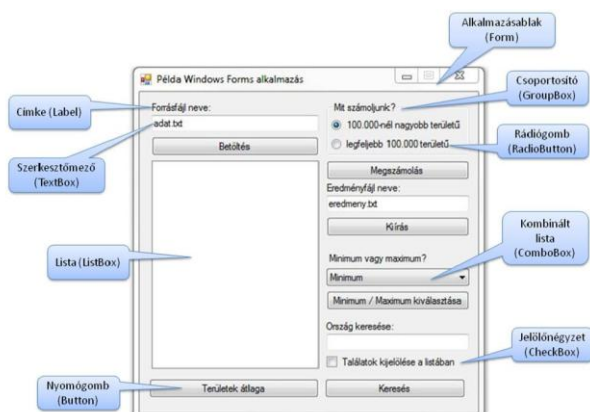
Alkalmazásablak (Form)

Példa Windows Forms alkalmazás

Címke (Label)

Forrásfájl neve:

adat.txt

Betöltés

Szerkesztőmező (TextBox)

Mit számoljunk?

Csoportosító (GroupBox)

100.000-nél nagyobb területű

legfeljebb 100.000 területű

Rádiógomb (RadioButton)

Megszámolás

Eredményfájl neve:

eredmeny.txt

Kiírás

Lista (ListBox)

Minimum vagy maximum?

Minimum

Kombinált lista (ComboBox)

Minimum / Maximum kiválasztása

Ország keresése:

Jelölőnégyzet (CheckBox)

Találatok kijelölése a listában

Nyomógomb (Button)

Területek átlaga

Keresés